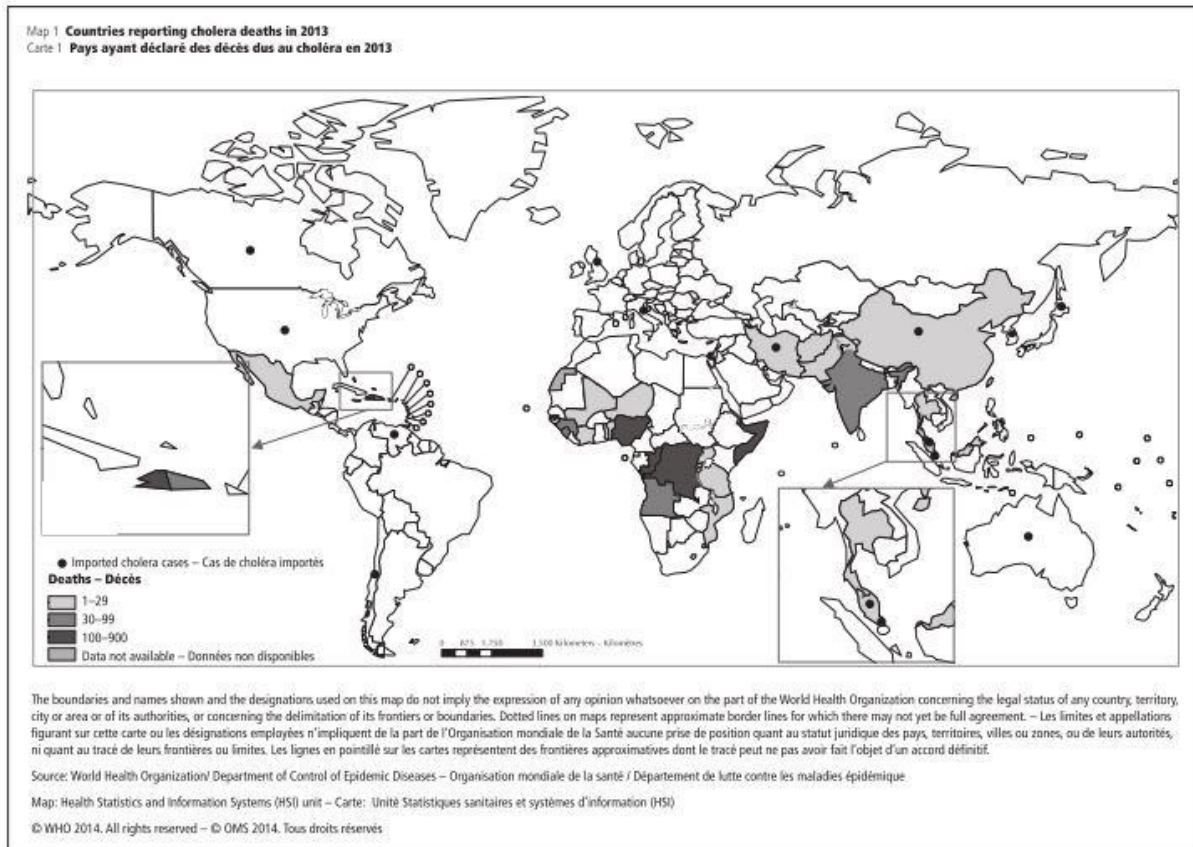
Map 1 **Countries reporting cholera deaths in 2013**
Carte 1 **Pays ayant déclaré des décès dus au choléra en 2013**

● Imported cholera cases – Cas de choléra importés
**Deaths – Décès**
1–29
30–99
100–900
Data not available – Données non disponibles

0 875 1 750 3 500 Kilometers – Kilomètres

The boundaries and names shown and the designations used on this map do not imply the expression of any opinion whatsoever on the part of the World Health Organization concerning the legal status of any country, territory, city or area or of its authorities, or concerning the delimitation of its frontiers or boundaries. Dotted lines on maps represent approximate border lines for which there may not yet be full agreement. – Les limites et appellations figurant sur cette carte ou les désignations employées n'impliquent de la part de l'Organisation mondiale de la Santé aucune prise de position quant au statut juridique des pays, territoires, villes ou zones, ou de leurs autorités, ni quant au tracé de leurs frontières ou limites. Les lignes en pointillé sur les cartes représentent des frontières approximatives dont le tracé peut ne pas avoir fait l'objet d'un accord définitif.

Source: World Health Organization/ Department of Control of Epidemic Diseases – Organisation mondiale de la santé / Département de lutte contre les maladies épidémique

Map: Health Statistics and Information Systems (HSI) unit – Carte: Unité Statistiques sanitaires et systèmes d'information (HSI)

© WHO 2014. All rights reserved – © OMS 2014. Tous droits réservés